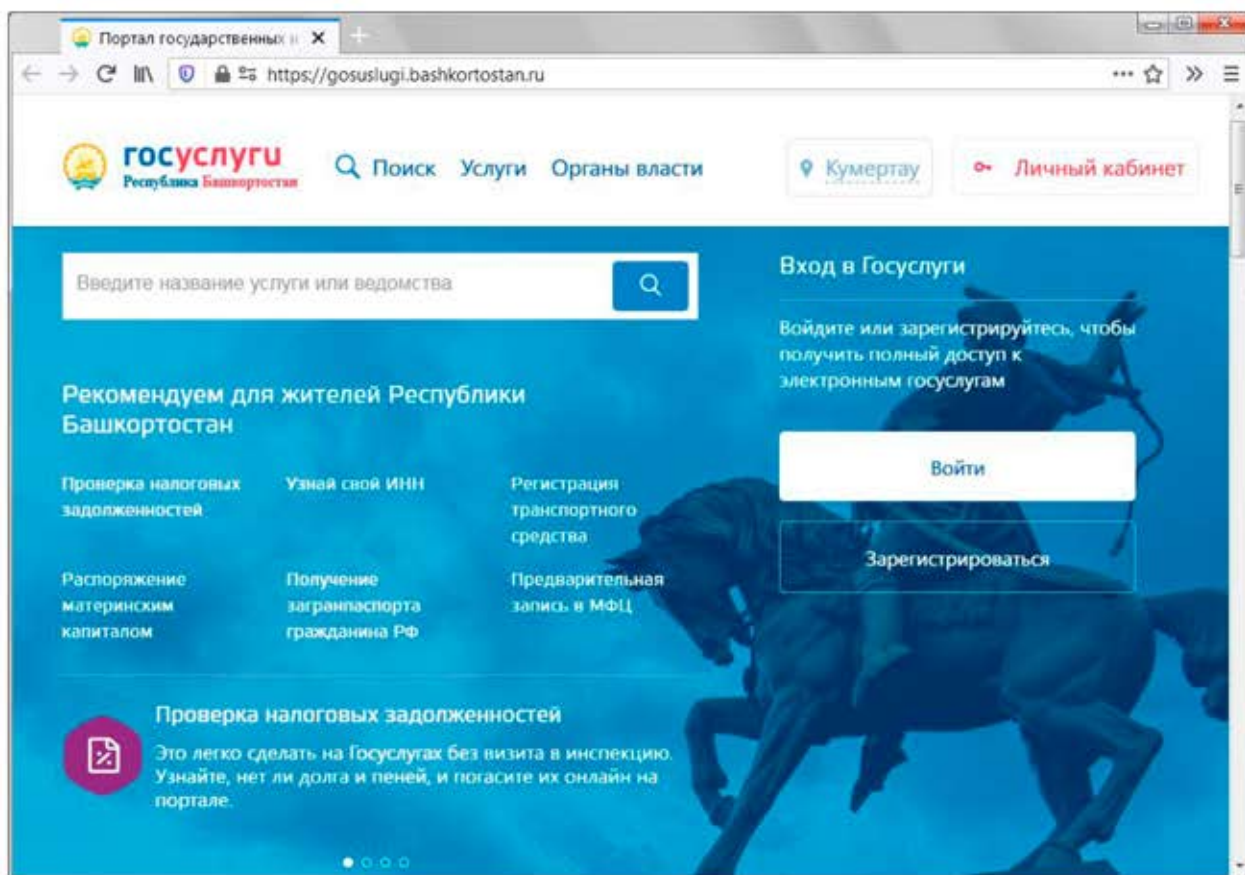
Портал государственных и

https://gosuslugi.bashkortostan.ru

госуслуги
Республика Башкортостан

Поиск Услуги Органы власти

Кумертау

Личный кабинет

Введите название услуги или ведомства

Вход в Госуслуги

Войдите или зарегистрируйтесь, чтобы получить полный доступ к электронным госуслугам

Рекомендуем для жителей Республики Башкортостан

Проверка налоговых задолженностей

Узнай свой ИНН

Регистрация транспортного средства

Распоряжение материнским капиталом

Получение загранпаспорта гражданина РФ

Предварительная запись в МФЦ

Войти

Зарегистрироваться

Проверка налоговых задолженностей

Это легко сделать на Госуслугах без визита в инспекцию. Узнайте, нет ли долга и пеней, и погасите их онлайн на портале.